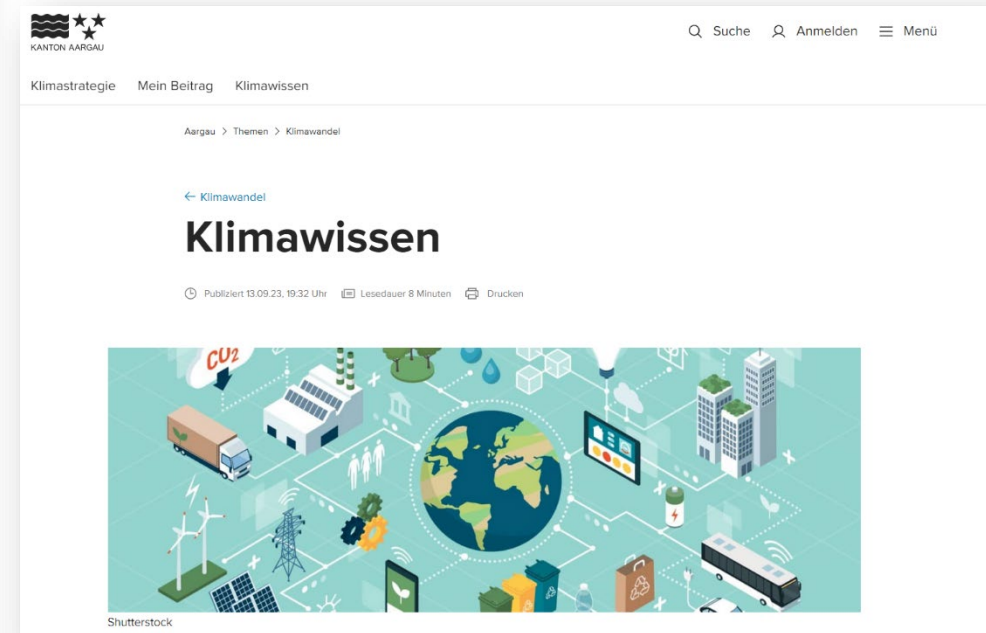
KANTON AARGAU

Suche Anmelden Menü

Klimastrategie Mein Beitrag Klimawissen

Aargau > Themen > Klimawandel

← Klimawandel

Klimawissen

Publiziert 13.09.23, 19:32 Uhr Lesedauer 8 Minuten Drucken

$CO_2$

Shutterstock